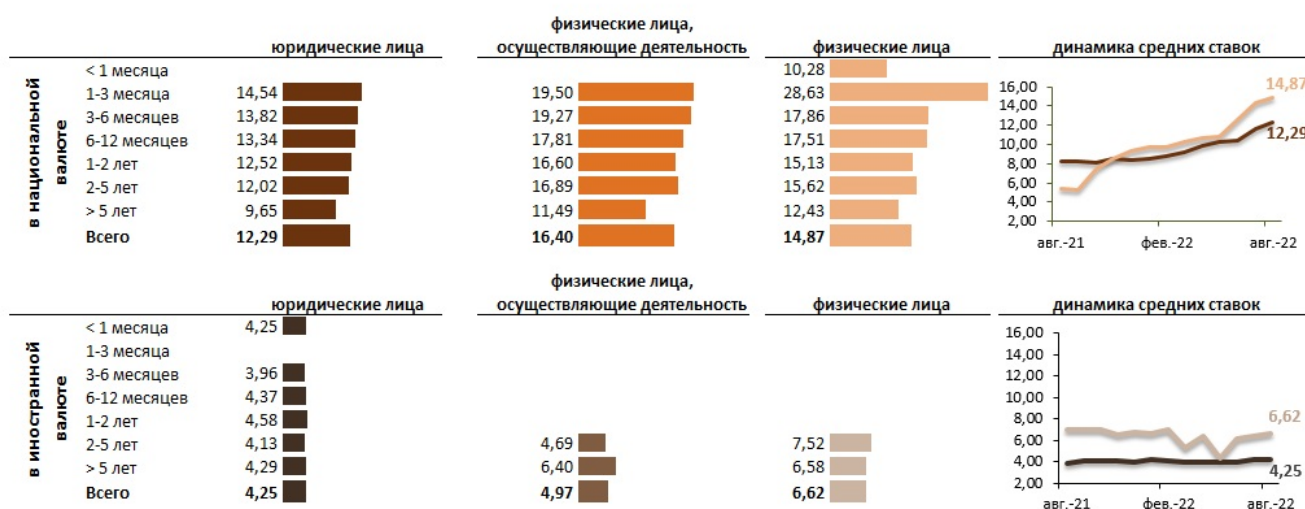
| | юридические лица | физические лица, осуществляющие деятельность | физические лица |
|---|---|---|---|
| < 1 месяца | | | 10,28 |
| 1-3 месяца | 14,54 | 19,50 | 28,63 |
| 3-6 месяцев | 13,82 | 19,27 | 17,86 |
| 6-12 месяцев | 13,34 | 17,81 | 17,51 |
| 1-2 лет | 12,52 | 16,60 | 15,13 |
| 2-5 лет | 12,02 | 16,89 | 15,62 |
| > 5 лет | 9,65 | 11,49 | 12,43 |
| **Всего** | **12,29** | **16,40** | **14,87** |

в национальной валюте

динамика средних ставок

16,00
14,00
12,00
10,00
8,00
6,00
4,00
2,00
авг.-21
фев.-22
авг.-22
14,87
12,29

| | юридические лица | физические лица, осуществляющие деятельность | физические лица |
|---|---|---|---|
| < 1 месяца | 4,25 | | |
| 1-3 месяца | | | |
| 3-6 месяцев | 3,96 | | |
| 6-12 месяцев | 4,37 | | |
| 1-2 лет | 4,58 | | |
| 2-5 лет | 4,13 | 4,69 | 7,52 |
| > 5 лет | 4,29 | 6,40 | 6,58 |
| **Всего** | **4,25** | **4,97** | **6,62** |

в иностранной валюте

динамика средних ставок

16,00
14,00
12,00
10,00
8,00
6,00
4,00
2,00
авг.-21
фев.-22
авг.-22
6,62
4,25